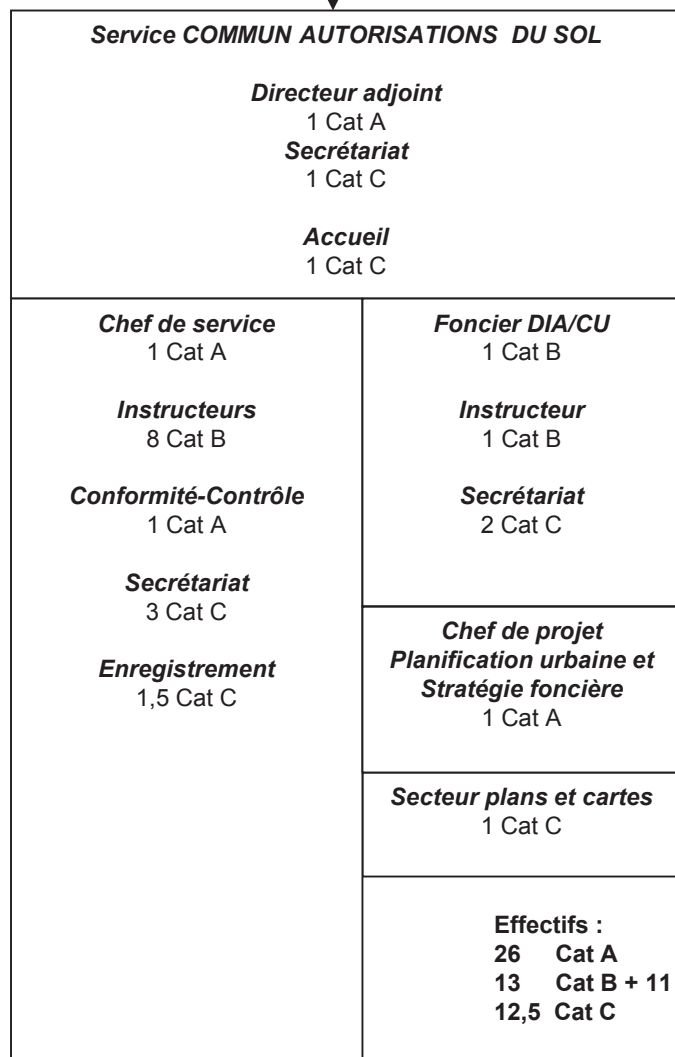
Service COMMUN AUTORISATIONS DU SOL

Directeur adjoint
1 Cat A
Secrétariat
1 Cat C

Accueil
1 Cat C

Chef de service
1 Cat A

Instructeurs
8 Cat B

Conformité-Contrôle
1 Cat A

Secrétariat
3 Cat C

Enregistrement
1,5 Cat C

Foncier DIA/CU
1 Cat B

Instructeur
1 Cat B

Secrétariat
2 Cat C

Chef de projet
Planification urbaine et Stratégie foncière
1 Cat A

Secteur plans et cartes
1 Cat C

Effectifs :
26 Cat A
13 Cat B + 11
12,5 Cat C